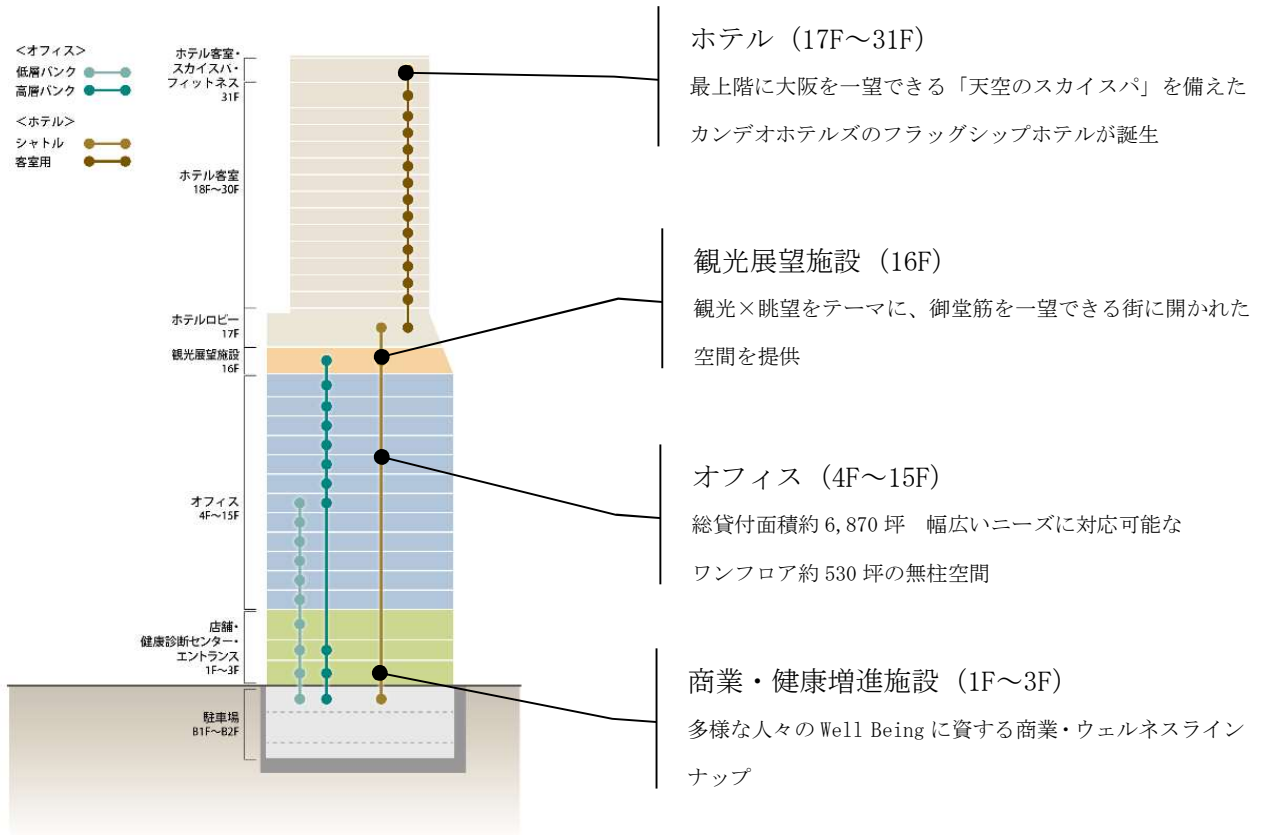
<オフィス>
低層バンク
高層バンク

<ホテル>
シャトル
客室用

ホテル客室・
スカイスパ・
フィットネス
31F

ホテル客室
18F～30F

ホテルロビー
17F

観光展望施設
16F

オフィス
4F～15F

店舗・
健康診断センター・
エントランス
1F～3F

駐車場
B1F～B2F

ホテル（17F～31F）
最上階に大阪を一望できる「天空のスカイスパ」を備えたカンデオホテルズのフラッグシップホテルが誕生

観光展望施設（16F）
観光×眺望をテーマに、御堂筋を一望できる街に開かれた空間を提供

オフィス（4F～15F）
総貸付面積約 6,870 坪　幅広いニーズに対応可能なワンフロア約 530 坪の無柱空間

商業・健康増進施設（1F～3F）
多様な人々の Well Being に資する商業・ウェルネスラインナップ